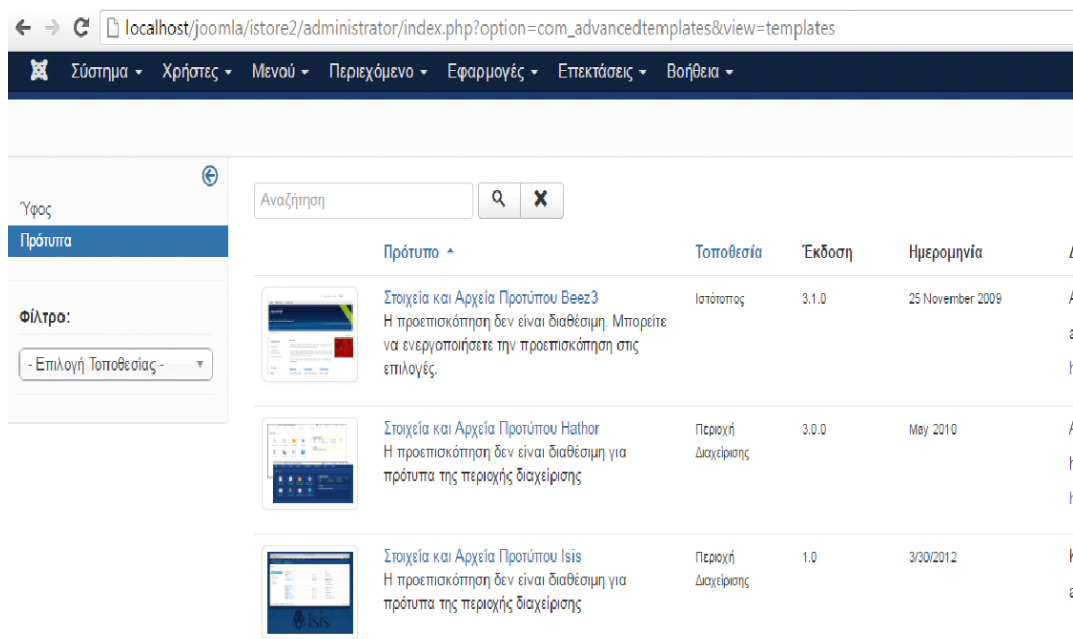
localhost/joomla/istore2/administrator/index.php?option=com_advancedtemplates&view=templates

Σύστημα ▾ Χρήστες ▾ Μενού ▾ Περιεχόμενο ▾ Εφαρμογές ▾ Επεκτάσεις ▾ Βοήθεια ▾

Ύφος
Πρότυπα

Φίλτρο:
- Επιλογή Τοποθεσίας -

Αναζήτηση

| Πρότυπο ▲ | Τοποθεσία | Έκδοση | Ημερομηνία |
|---|---|---|---|
| Στοιχεία και Αρχεία Προτύπου Beez3 Η προεπισκόπηση δεν είναι διαθέσιμη. Μπορείτε να ενεργοποιήσετε την προεπισκόπηση στις επιλογές. | Ιστότοπος | 3.1.0 | 25 November 2009 |
| Στοιχεία και Αρχεία Προτύπου Hathor Η προεπισκόπηση δεν είναι διαθέσιμη για πρότυπα της περιοχής διαχείρισης | Περιοχή Διαχείρισης | 3.0.0 | May 2010 |
| Στοιχεία και Αρχεία Προτύπου Isis Η προεπισκόπηση δεν είναι διαθέσιμη για πρότυπα της περιοχής διαχείρισης | Περιοχή Διαχείρισης | 1.0 | 3/30/2012 |